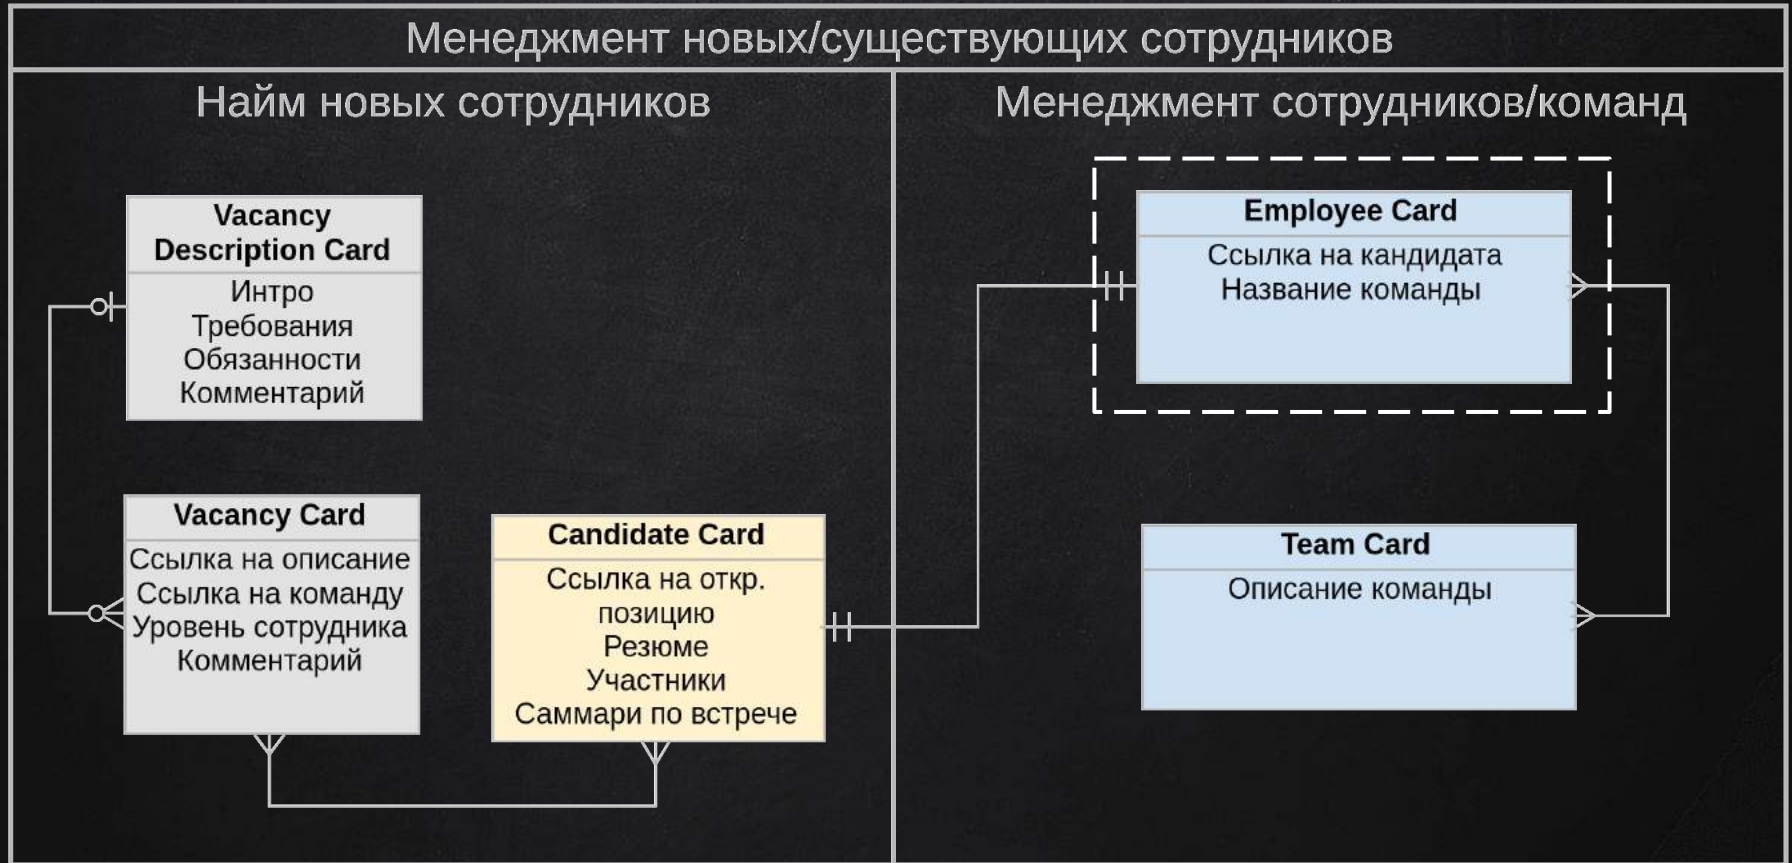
Менеджмент новых/существующих сотрудников

Найм новых сотрудников

Vacancy Description Card
Интро
Требования
Обязанности
Комментарий

Vacancy Card
Ссылка на описание
Ссылка на команду
Уровень сотрудника
Комментарий

Candidate Card
Ссылка на откр. позицию
Резюме
Участники
Саммари по встрече

Менеджмент сотрудников/команд

Employee Card
Ссылка на кандидата
Название команды

Team Card
Описание команды